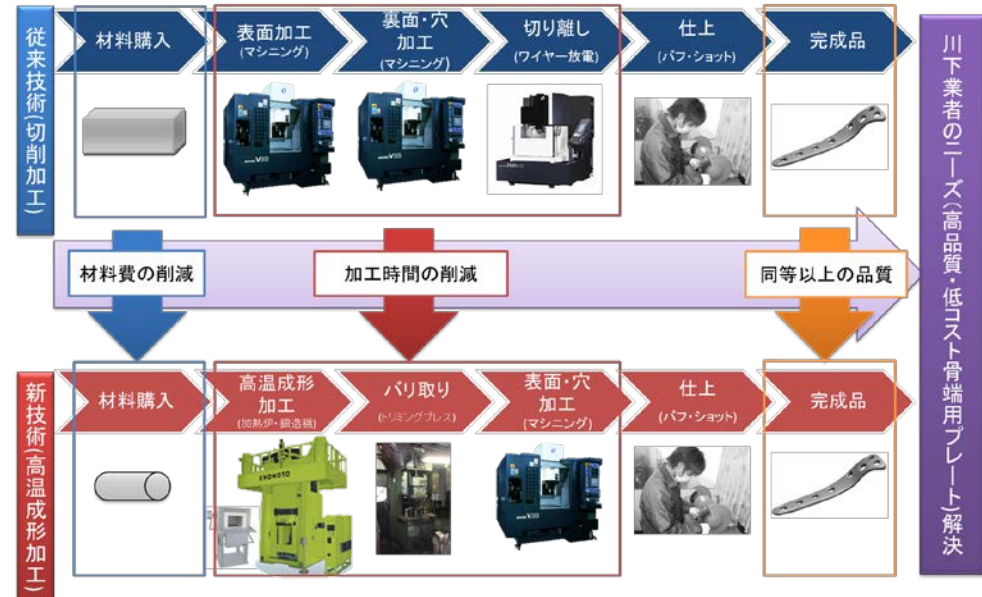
従来技術(切削加工)

材料購入

表面加工
(マシニング)

裏面・穴加工
(マシニング)

切り離し
(ワイヤー放電)

仕上
(バフ・ショット)

完成品

川下業者のニーズ(高品質・低コスト骨端用プレート)解決

材料費の削減

加工時間の削減

同等以上の品質

新技術(高温成形加工)

材料購入

高温成形加工
(加熱炉・鍛造機)

バリ取り
(トリミングプレス)

表面・穴加工
(マシニング)

仕上
(バフ・ショット)

完成品

ENOMOTO